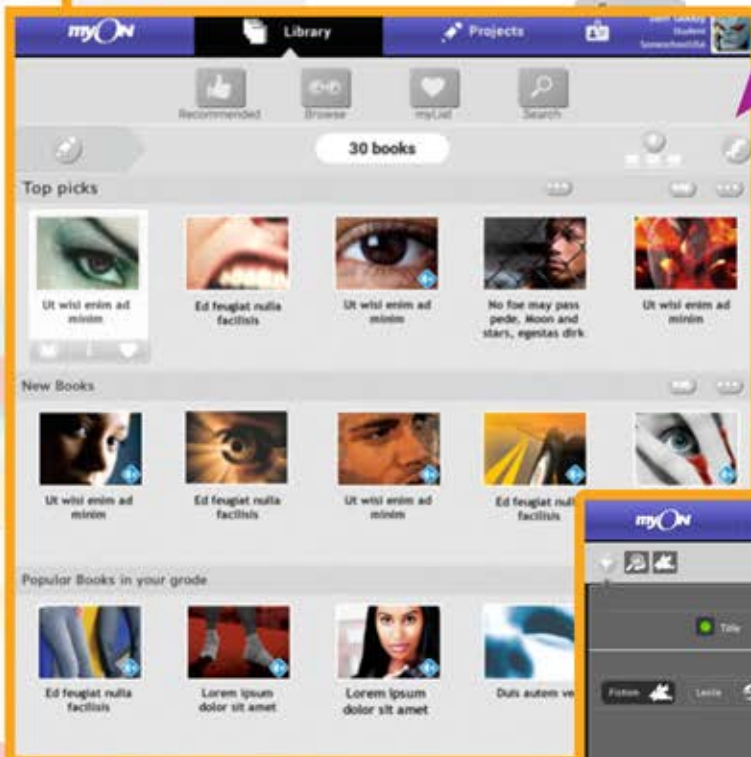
myON

Library

Projects

Sam Sooby
Student
Someschoolville

Recommended

Browse

myList

Search

30 books

Top picks

Ut wisi enim ad minim

Ed feugiat nulla facilisis

Ut wisi enim ad minim

No foe may pass pede, Moon and stars, egestas dirk

Ut wisi enim ad minim

New Books

Ut wisi enim ad minim

Ed feugiat nulla facilisis

Ut wisi enim ad minim

Ed feugiat nulla facilisis

Popular Books in your grade

Ed feugiat nulla facilisis

Lorem ipsum dolor sit amet

Lorem ipsum dolor sit amet

Duis autem ve

myON

Title

Fiction

Lexile